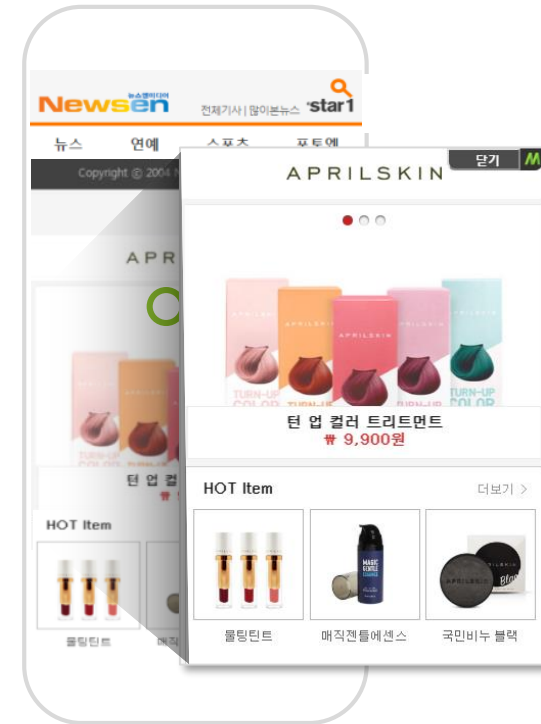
Newsen 뉴스엔미디어

전체기사 | 많이본뉴스 star1

뉴스 연예 스포츠 포토엔

Copyright © 2004 N

APR

턴 업 컬

HOT Item

물팅틴트

매직

APRILSKIN

닫기 M

APRILSKIN TURN-UP COLOR

턴 업 컬러 트리트먼트

₩ 9,900원

HOT Item

더보기 >

물팅틴트

매직젠틀에센스

국민비누 블랙